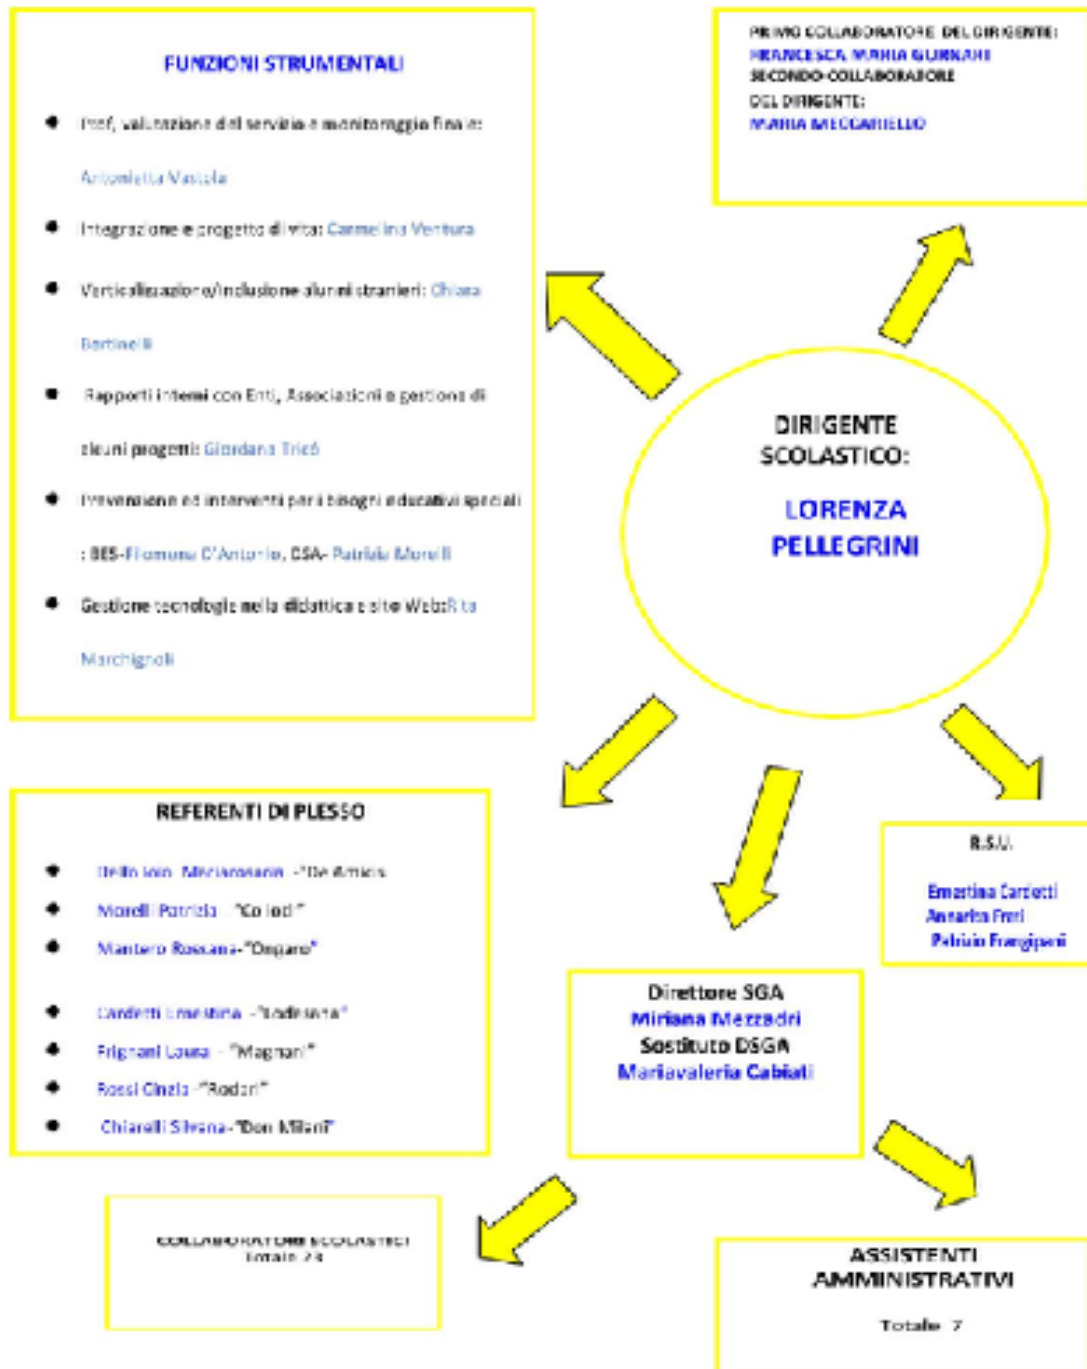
FUNZIONI STRUMENTALI

- Pof, valutazione del servizio e monitoraggio finale: Antonietta Mastella
- Integrazione e progetto di vita: Carmelina Ventura
- Verticalizzazione/inclusione alunni stranieri: Chiara Bertinelli
- Rapporti interni con Enti, Associazioni e gestione di alcuni progetti: Giordana Triolò
- Prevenzione ed interventi per i bisogni educativi speciali : BES-Filomena D'Antonio, DSA- Patrizia Morelli
- Gestione tecnologie nella didattica e sito Web: Rita Marchignoli

PRIMO COLLABORATORE DEL DIRIGENTE: FRANCESCA MARIA GURNARI
SECONDO COLLABORATORE DEL DIRIGENTE: MARIA MECCARIELLO

DIRIGENTE SCOLASTICO:
LORENZA PELLEGRINI

REFERENTI DI PLESSO

- Dello Iorio Mariarosaria -"De Amicis
- Morelli Patrizia - "Collodi"
- Mantero Rossana-"Onparo"
- Cardetti Ernestina -"Lodesana"
- Frignani Laura - "Magnani"
- Rossi Cinzia -"Rodari"
- Chiarelli Silvana-"Don Milani"

R.S.U.
Ernestina Cardetti
Annarita Freri
Patrizia Frangipani

Direttore SGA
Miriana Mezzadri
Sostituto DSGA
Mariavaleria Cabiati

COLLABORATORI SCOLASTICI
Totale 23

ASSISTENTI AMMINISTRATIVI
Totale 7